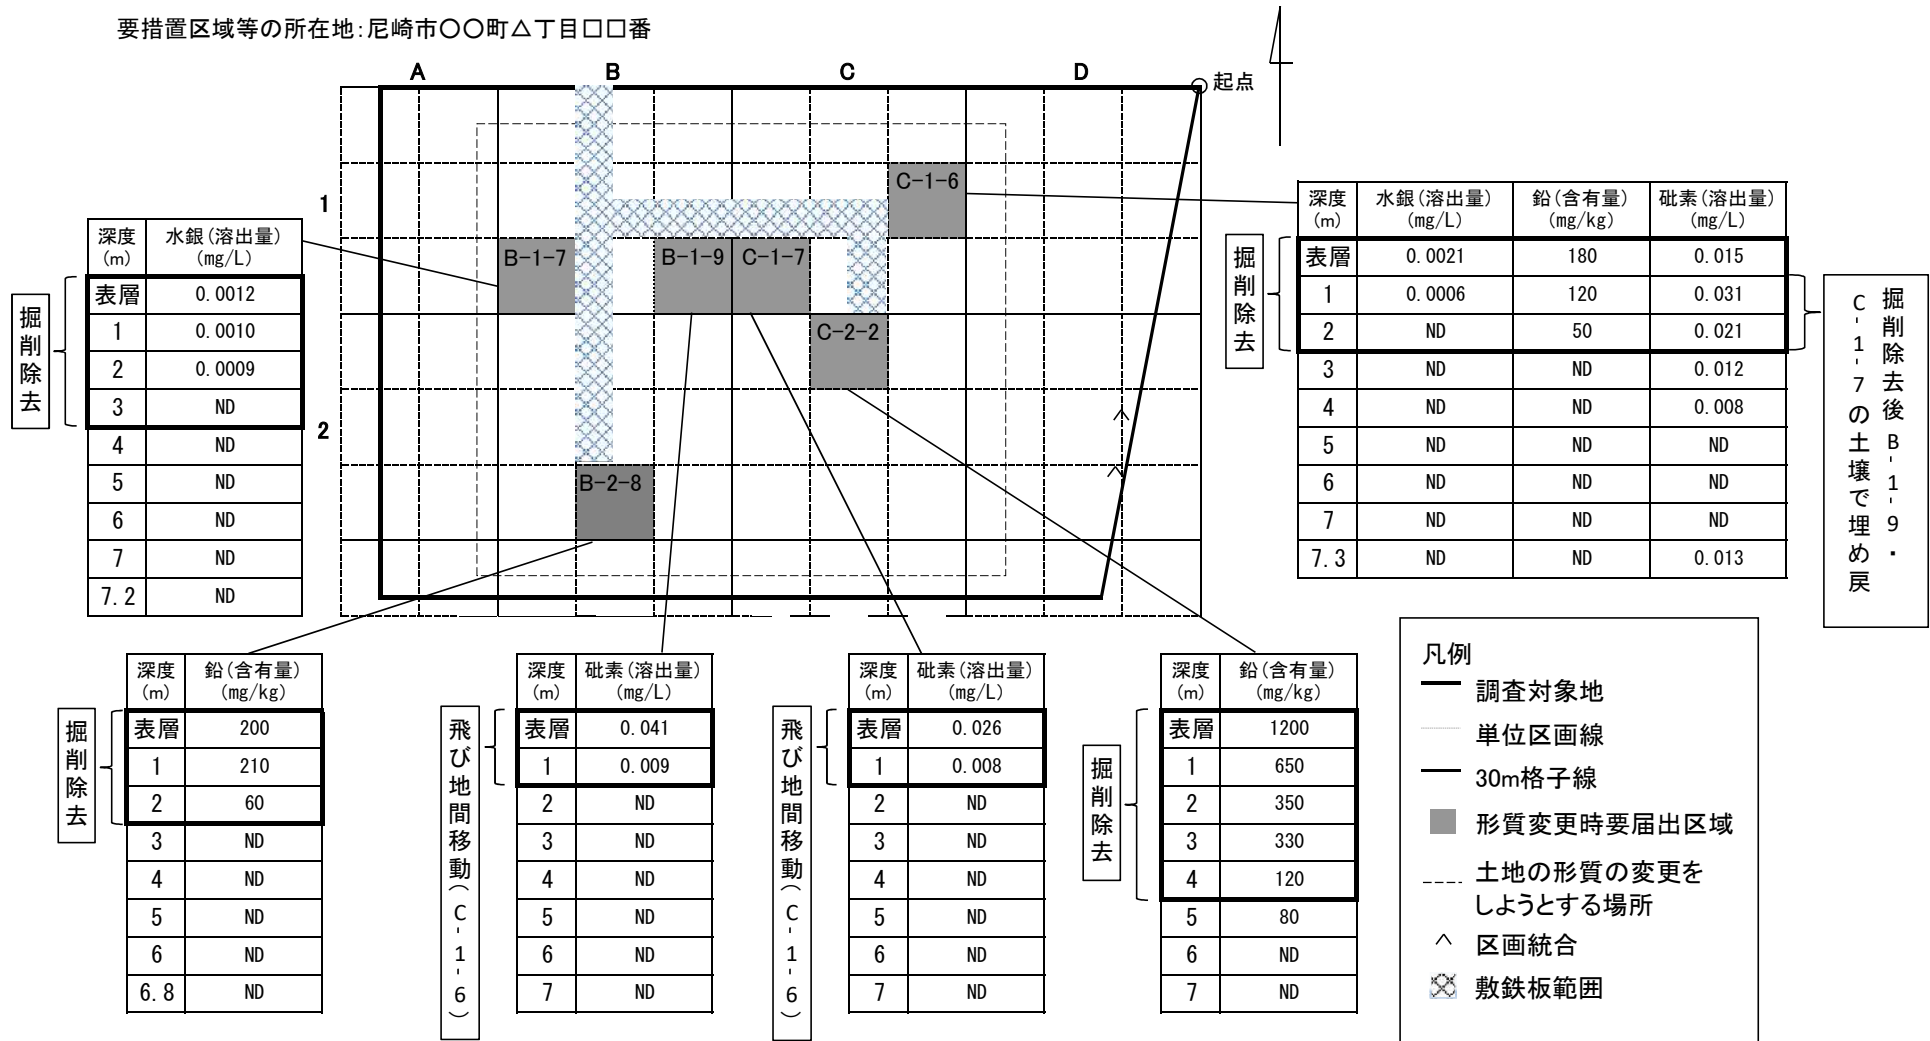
要措置区域等の所在地:尼崎市〇〇町△丁目□□番

A B C D 起点

1
2

B−1−7 B−1−9 C−1−7 C−1−6 C−2−2 B−2−8

| 深度(m) | 水銀(溶出量)(mg/L) |
|---|---|
| 表層 | 0.0012 |
| 1 | 0.0010 |
| 2 | 0.0009 |
| 3 | ND |
| 4 | ND |
| 5 | ND |
| 6 | ND |
| 7 | ND |
| 7.2 | ND |

掘削除去

| 深度(m) | 水銀(溶出量)(mg/L) | 鉛(含有量)(mg/kg) | 砒素(溶出量)(mg/L) |
|---|---|---|---|
| 表層 | 0.0021 | 180 | 0.015 |
| 1 | 0.0006 | 120 | 0.031 |
| 2 | ND | 50 | 0.021 |
| 3 | ND | ND | 0.012 |
| 4 | ND | ND | 0.008 |
| 5 | ND | ND | ND |
| 6 | ND | ND | ND |
| 7 | ND | ND | ND |
| 7.3 | ND | ND | 0.013 |

掘削除去

掘削除去後B-1-9・C-1-7の土壌で埋め戻

| 深度(m) | 鉛(含有量)(mg/kg) |
|---|---|
| 表層 | 200 |
| 1 | 210 |
| 2 | 60 |
| 3 | ND |
| 4 | ND |
| 5 | ND |
| 6 | ND |
| 6.8 | ND |

掘削除去

| 深度(m) | 砒素(溶出量)(mg/L) |
|---|---|
| 表層 | 0.041 |
| 1 | 0.009 |
| 2 | ND |
| 3 | ND |
| 4 | ND |
| 5 | ND |
| 6 | ND |
| 7 | ND |

飛び地間移動(C-1-6)

| 深度(m) | 砒素(溶出量)(mg/L) |
|---|---|
| 表層 | 0.026 |
| 1 | 0.008 |
| 2 | ND |
| 3 | ND |
| 4 | ND |
| 5 | ND |
| 6 | ND |
| 7 | ND |

飛び地間移動(C-1-6)

| 深度(m) | 鉛(含有量)(mg/kg) |
|---|---|
| 表層 | 1200 |
| 1 | 650 |
| 2 | 350 |
| 3 | 330 |
| 4 | 120 |
| 5 | 80 |
| 6 | ND |
| 7 | ND |

掘削除去

凡例
調査対象地
単位区画線
30m格子線
形質変更時要届出区域
土地の形質の変更をしようとする場所
^ 区画統合
敷鉄板範囲